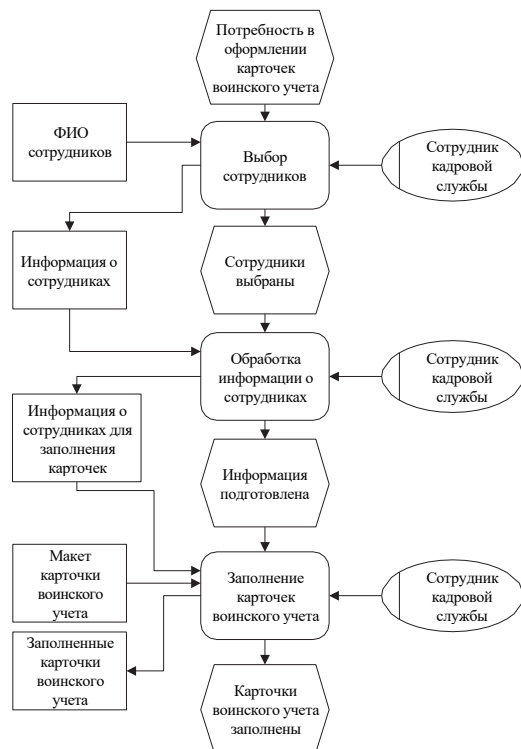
Потребность в оформлении карточек воинского учета

ФИО сотрудников

Выбор сотрудников

Сотрудник кадровой службы

Информация о сотрудниках

Сотрудники выбраны

Обработка информации о сотрудниках

Сотрудник кадровой службы

Информация о сотрудниках для заполнения карточек

Информация подготовлена

Макет карточки воинского учета

Заполнение карточек воинского учета

Сотрудник кадровой службы

Заполненные карточки воинского учета

Карточки воинского учета заполнены